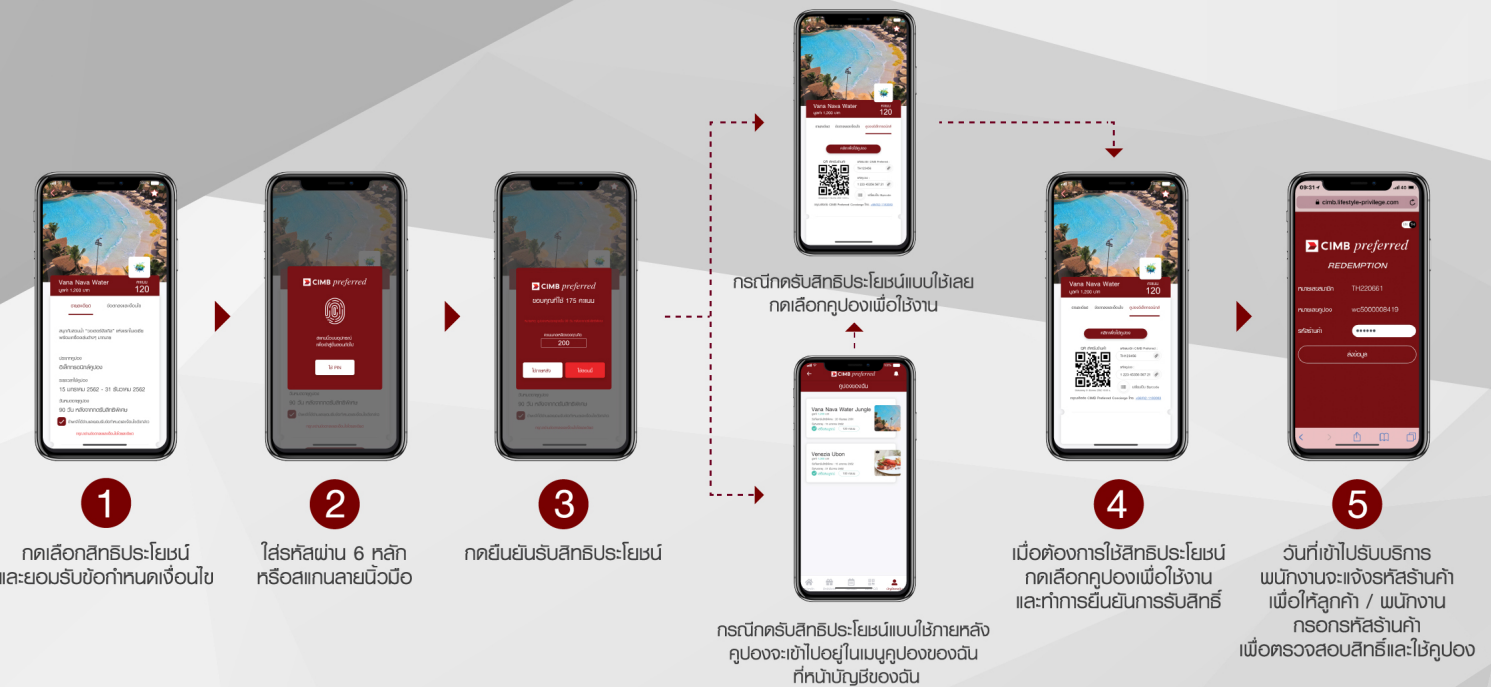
Vana Nava Water
120

CIMB preferred

ใช่ กด

CIMB preferred
ขอบคุณที่ใช้ 175 คะแนน
200

Vana Nava Water
120

กรณีกดรับสิทธิประโยชน์แบบใช้เลย
กดเลือกคูปองเพื่อใช้งาน

CIMB preferred
คูปองของฉัน
Vana Nava Water Jungle
Venezia Udon

กรณีกดรับสิทธิประโยชน์แบบใช้ภายหลัง
คูปองจะเข้าไปอยู่ในเมนูคูปองของฉัน
ที่หน้าบัญชีของฉัน

Vana Nava Water
120

09:51
cimb.lifestyle-privilege.com
CIMB preferred
REDEMPTION
TH220661
wc5000008419
••••••
ส่งข้อมูล

1
กดเลือกสิทธิประโยชน์
และยอมรับข้อกำหนดเงื่อนไข

2
ใส่รหัสผ่าน 6 หลัก
หรือสแกนลายนิ้วมือ

3
กดยืนยันรับสิทธิประโยชน์

4
เมื่อต้องการใช้สิทธิประโยชน์
กดเลือกคูปองเพื่อใช้งาน
และทำการยืนยันการรับสิทธิ์

5
วันที่เข้าไปรับบริการ
พนักงานจะแจ้งรหัสร้านค้า
เพื่อให้ลูกค้า / พนักงาน
กรอกรหัสร้านค้า
เพื่อตรวจสอบสิทธิ์และใช้คูปอง